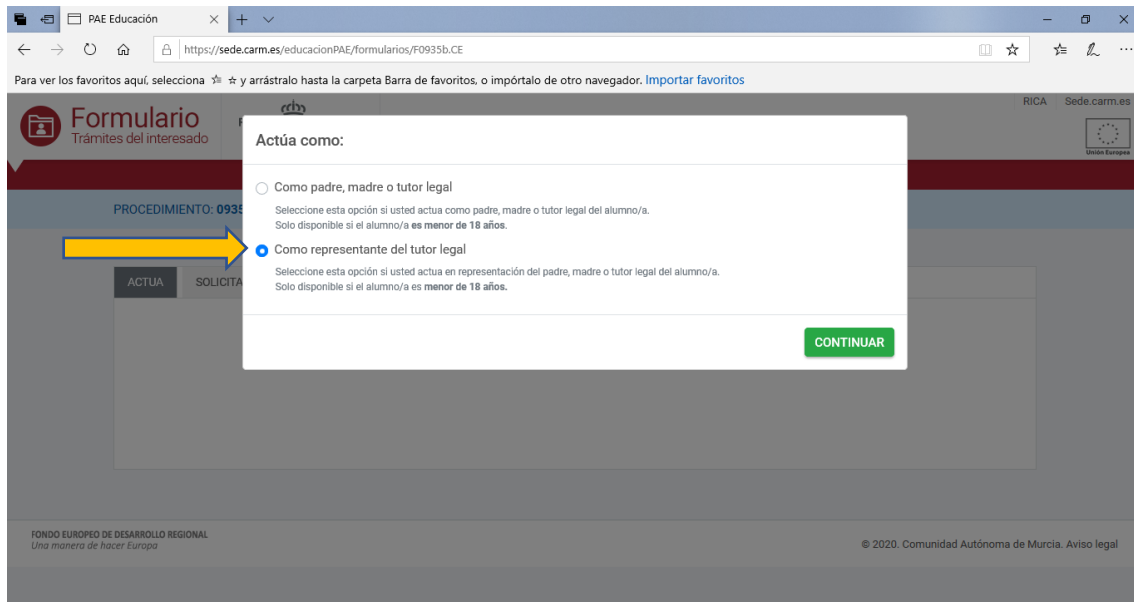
PAE Educación

https://sede.carm.es/educacionPAE/formularios/F0935b.CE

Para ver los favoritos aquí, selecciona ☆ y arrástralo hasta la carpeta Barra de favoritos, o impórtalo de otro navegador. Importar favoritos

Formulario
Trámites del interesado

RICA Sede.carm.es

Unión Europea

PROCEDIMIENTO: 0935

ACTUA SOLICITA

Actúa como:

Como padre, madre o tutor legal

Seleccione esta opción si usted actua como padre, madre o tutor legal del alumno/a.
Solo disponible si el alumno/a **es menor de 18 años**.

Como representante del tutor legal

Seleccione esta opción si usted actua en representación del padre, madre o tutor legal del alumno/a.
Solo disponible si el alumno/a es **menor de 18 años.**

CONTINUAR

FONDO EUROPEO DE DESARROLLO REGIONAL
Una manera de hacer Europa

© 2020. Comunidad Autónoma de Murcia. Aviso legal